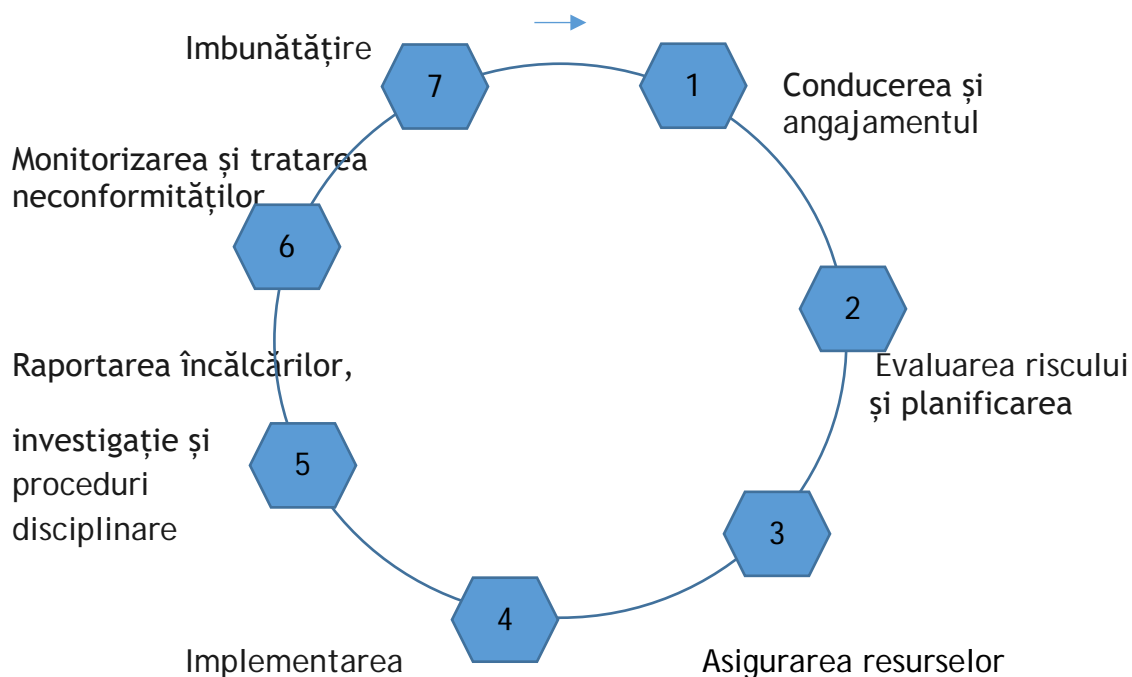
Imbunătățire

7

1

Conducerea și angajamentul

Monitorizarea și tratarea neconformităților

6

2

Evaluarea riscului și planificarea

Raportarea încălcărilor,

investigație și proceduri disciplinare

5

3

4

Implementarea

Asigurarea resurselor